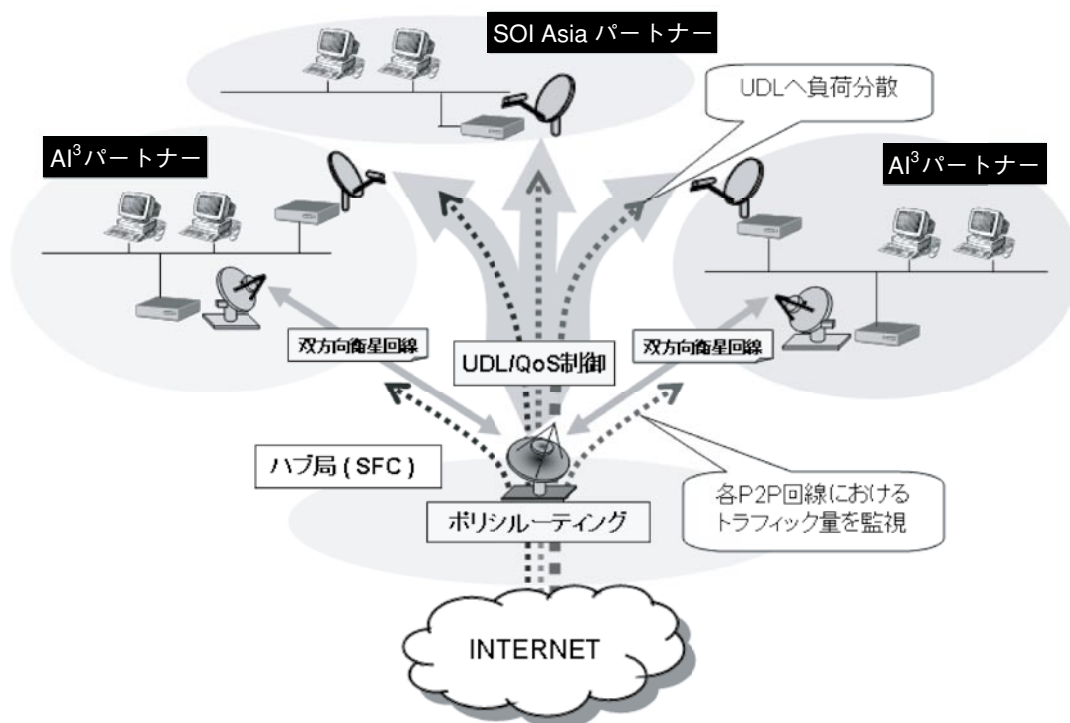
SOI Asia パートナー

UDLへ負荷分散

AI$^3$パートナー

AI$^3$パートナー

双方向衛星回線

UDL/QoS制御

双方向衛星回線

ハブ局 ( SFC )

各P2P回線における
トラフィック量を監視

ポリシルーティング

INTERNET